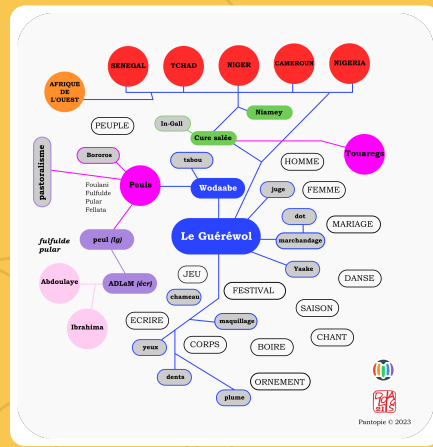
SENEGAL
TCHAD
NIGER
CAMEROUN
NIGERIA
AFRIQUE DE L'OUEST
Niamey
In-Gall
Cure salée
Touaregs
PEUPLE
Bororos
pastoralisme
tabou
HOMME
Peuls
Foulani
Fulfulde
Pular
Fellata
Wodaabe
juge
FEMME
dot
MARIAGE
Le Guéréwol
marchandage
fulfulde
pular
peul (lg)
Abdoulaye
ADLaM (écr)
Yaake
DANSE
JEU
chameau
FESTIVAL
SAISON
ECRIRE
maquillage
Ibrahima
CHANT
yeux
CORPS
BOIRE
dents
ORNEMENT
plume
Pantopie © 2023